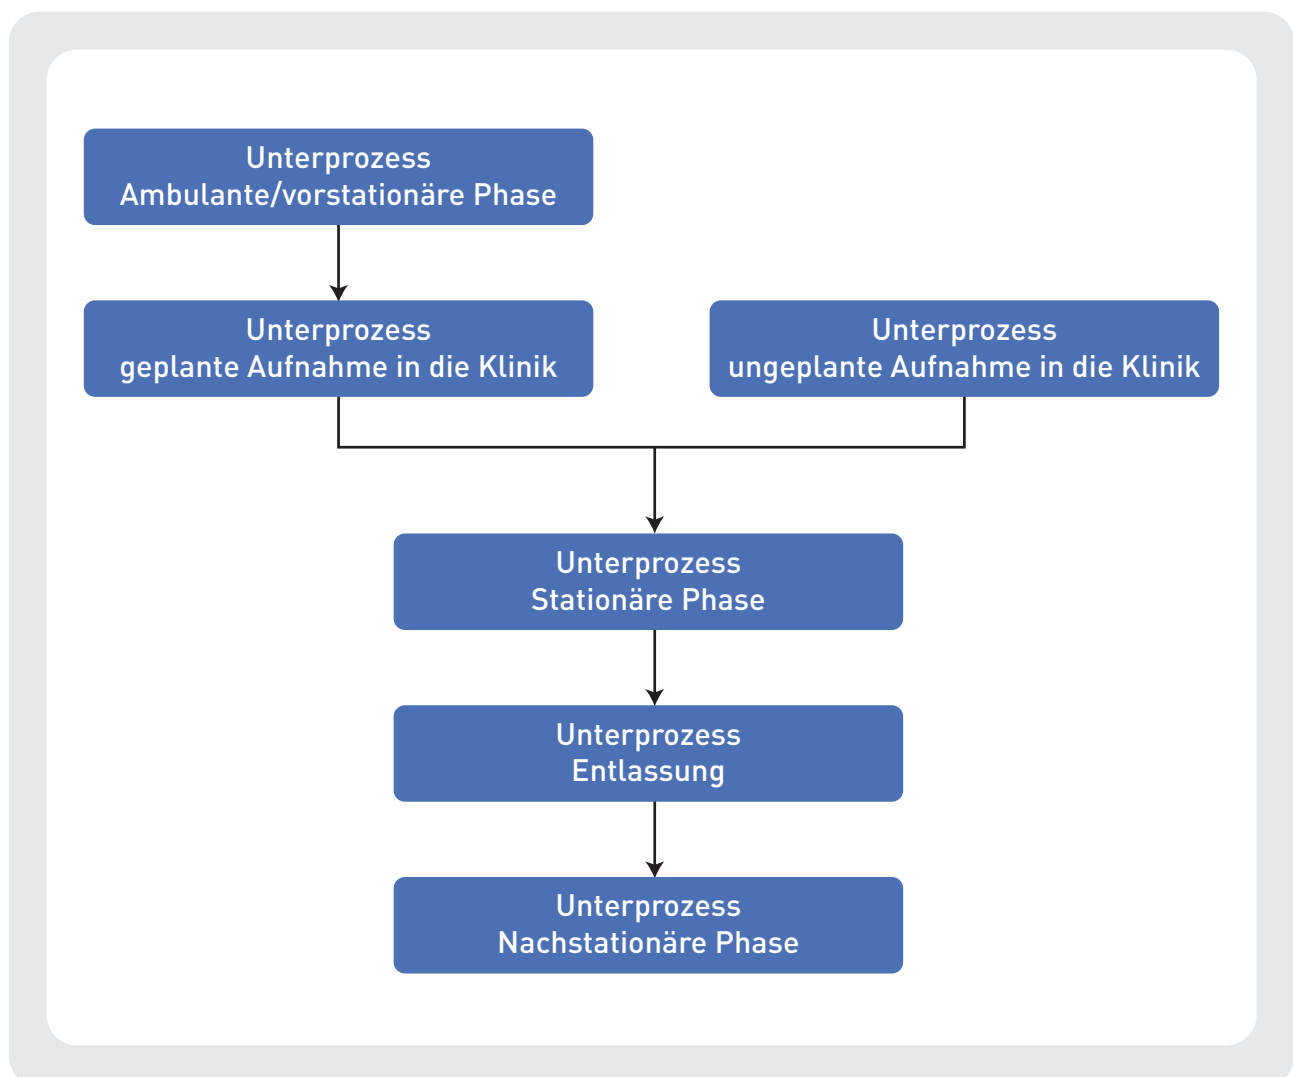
Unterprozess
Ambulante/vorstationäre Phase

Unterprozess
geplante Aufnahme in die Klinik

Unterprozess
ungeplante Aufnahme in die Klinik

Unterprozess
Stationäre Phase

Unterprozess
Entlassung

Unterprozess
Nachstationäre Phase